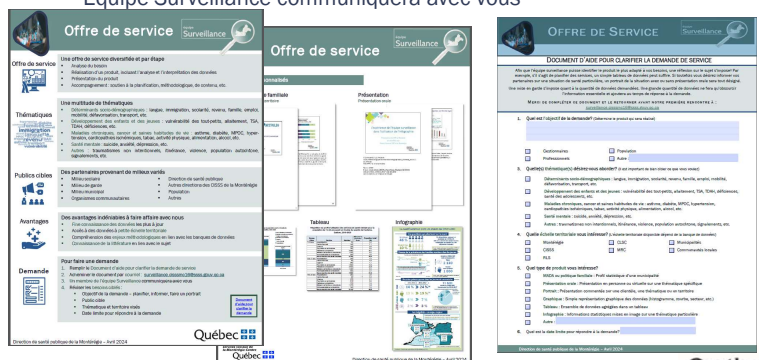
Équipe Surveillance communiquera avec vous

Offre de service

Équipe Surveillance

Offre de service

Une offre de service diversifiée et par étape
Analyse du besoin
Réalisation d'un produit, incluant l'analyse et l'interprétation des données
Diffusion du produit
Accompagnement : soutien à la planification, méthodologie, de conseil, etc.

Thématiques

Une multitude de thématiques
Déterminants socio-démographiques : langue, immigration, scolarité, revenu, famille, emploi, mobilité, défavorisation, transport, etc.
Développement des enfants et des jeunes : vulnérabilité des tout-petits, allaitement, TSA, TDAH, déficiences, etc.
Maladies chroniques, cancer et saines habitudes de vie : asthme, diabète, MPOC, hypertension, cardiopathies ischémiques, tabac, activité physique, alimentation, alcool, etc.
Santé mentale : suicide, anxiété, dépression, etc.
Autres : traumatismes non intentionnels, itinérance, violence, population autochtone, signalements, etc.

Publics cibles

Des partenaires provenant de milieux variés
Milieu scolaire
Milieu de garde
Milieu municipal
Organismes communautaires
Direction de santé publique
Autres directions des CISSS de la Montérégie
Population
Autres

Avantages

Des avantages indéniables à faire affaire avec nous
Fine connaissance des données les plus à jour
Accès à des données à petits niveaux territoriaux
Compréhension des enjeux méthodologiques en lien avec les banques de données
Connaissance de la littérature en lien avec le sujet

Demande

Pour faire une demande
1. Remplir le Document d'aide pour clarifier la demande de service
2. Acheminer le document par courriel : surveillance.dsp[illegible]@ssss.gouv.qc.ca
3. Un membre de l'équipe Surveillance communiquera avec vous
4. Préciser les besoins suivants :
Objectif de la demande – planifier, informer, faire un portrait
Public cible
Thématique et territoire visés
Date limite pour répondre à la demande

Document d'aide pour clarifier la demande

Direction de santé publique de la Montérégie – Avril 2024

Québec

Offre de service

Surveillance

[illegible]

Portrait familiale
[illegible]

Présentation
Présentation sous

Tableau

Infographie

Québec

Direction de santé publique de la Montérégie – Avril 2024

OFFRE DE SERVICE

Surveillance

DOCUMENT D'AIDE POUR CLARIFIER LA DEMANDE DE SERVICE

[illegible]

MERCI DE COMPLÉTER CE DOCUMENT ET LE RETOURNER AVANT NOTRE PREMIÈRE RENCONTRE À : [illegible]

1. Quel est l'objectif de la demande? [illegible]

Gestionnaires
Professionnels
Planification
Autre :

3. Quelle(s) thématique(s) désirez-vous aborder? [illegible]

Déterminants socio-démographiques : langue, immigration, scolarité, revenu, famille, emploi, mobilité, défavorisation, transport, etc.
Développement des enfants et des jeunes : vulnérabilité des tout-petits, allaitement, TSA, TDAH, déficiences, santé des adolescents, etc.
Maladies chroniques, cancer et saines habitudes de vie : asthme, diabète, MPOC, hypertension, cardiopathies ischémiques, tabac, activité physique, alimentation, alcool, etc.
Santé mentale : suicide, anxiété, dépression, etc.
Autres : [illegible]

4. Quelle échelle territoriale vous intéresse? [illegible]

Montérégie
CISSS
RLS
CLSC
MRC
Municipalités
Communautés locales

5. Quel type de produit vous intéresse?

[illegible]
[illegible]
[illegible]
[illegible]
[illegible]
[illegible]
Autre

6. Quel est la date limite pour répondre à la demande?

Direction de santé publique de la Montérégie – Avril 2024